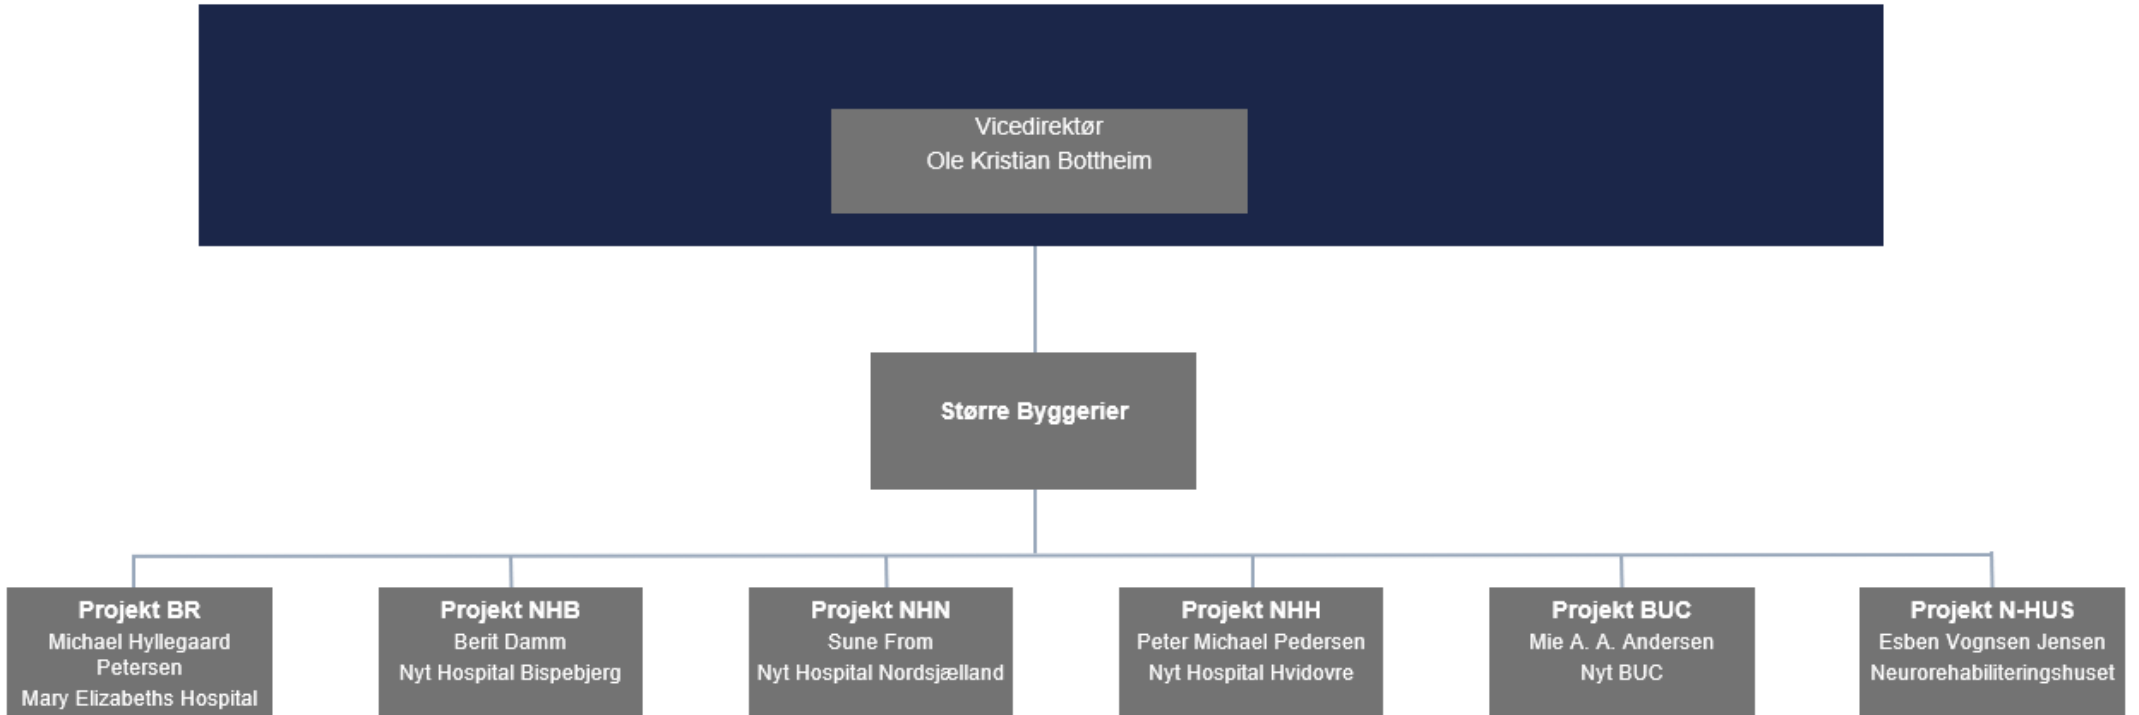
Vicedirektør
Ole Kristian Bottheim

Større Byggerier

Projekt BR
Michael Hyllegaard Petersen
Mary Elizabeths Hospital

Projekt NHB
Berit Damm
Nyt Hospital Bispebjerg

Projekt NHN
Sune From
Nyt Hospital Nordsjælland

Projekt NHH
Peter Michael Pedersen
Nyt Hospital Hvidovre

Projekt BUC
Mie A. A. Andersen
Nyt BUC

Projekt N-HUS
Esben Vognsen Jensen
Neurorehabiliteringshuset